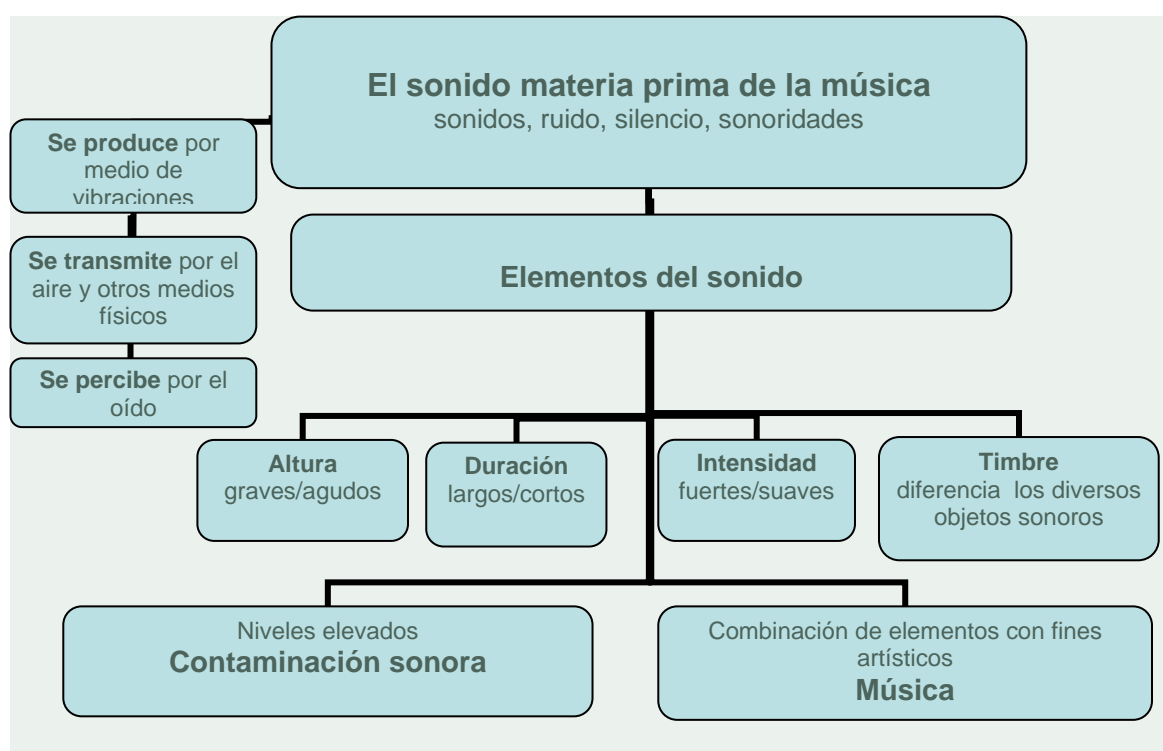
**El sonido materia prima de la música**
sonidos, ruido, silencio, sonoridades

**Se produce** por medio de vibraciones

**Se transmite** por el aire y otros medios físicos

**Se percibe** por el oído

**Elementos del sonido**

**Altura**
graves/agudos

**Duración**
largos/cortos

**Intensidad**
fuertes/suaves

**Timbre**
diferencia los diversos objetos sonoros

Niveles elevados
**Contaminación sonora**

Combinación de elementos con fines artísticos
**Música**